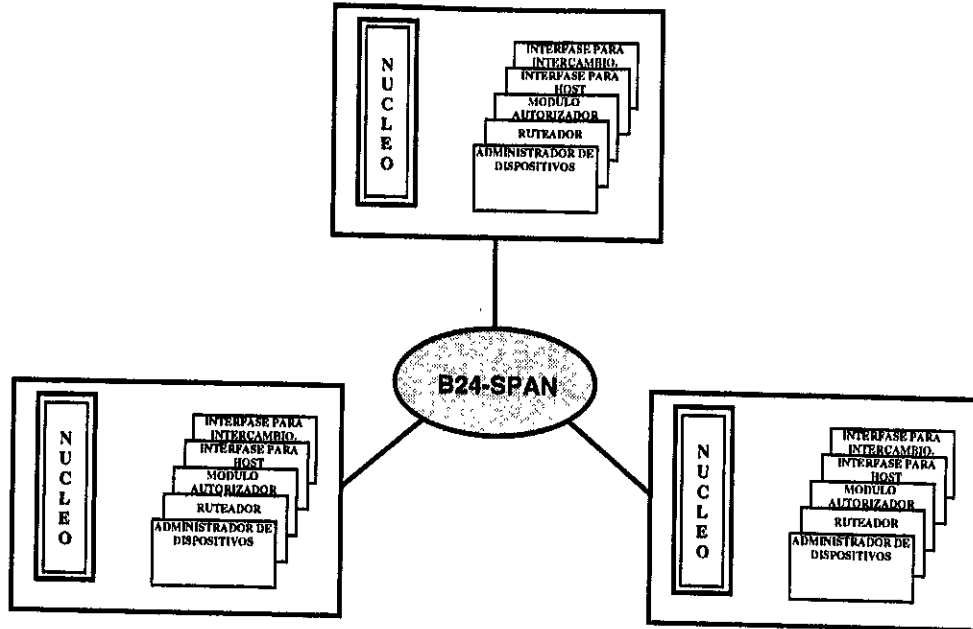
N U C L E O

INTERFASE PARA INTERCAMBIO.
INTERFASE PARA HOST
MODULO AUTORIZADOR
RUTEADOR
ADMINISTRADOR DE DISPOSITIVOS

B24-SPAN

N U C L E O

INTERFASE PARA INTERCAMBIO.
INTERFASE PARA HOST
MODULO AUTORIZADOR
RUTEADOR
ADMINISTRADOR DE DISPOSITIVOS

N U C L E O

INTERFASE PARA INTERCAMBIO.
INTERFASE PARA HOST
MODULO AUTORIZADOR
RUTEADOR
ADMINISTRADOR DE DISPOSITIVOS